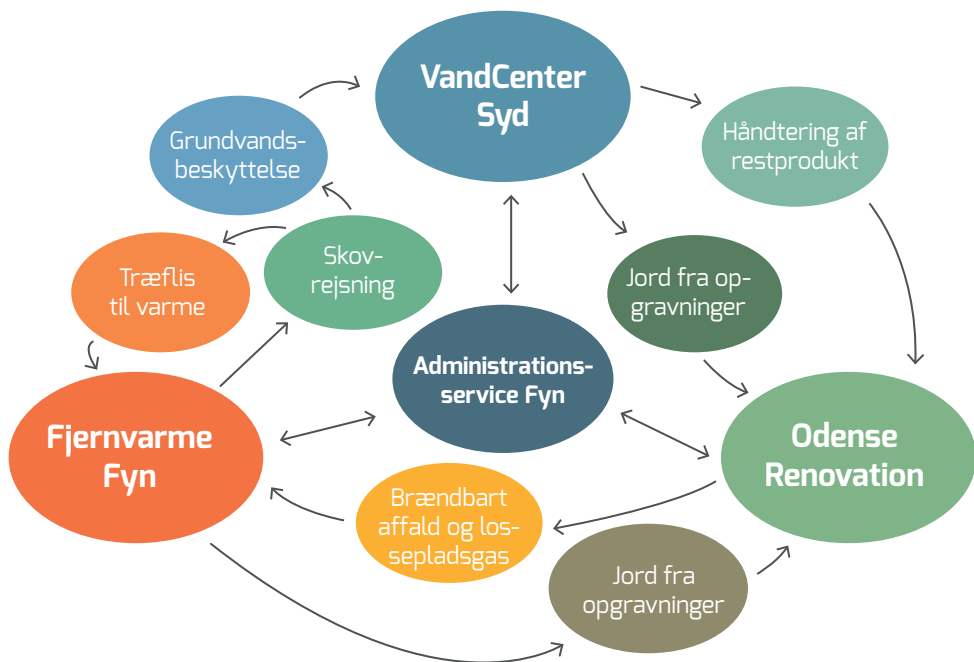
VandCenter Syd

Håndtering af restprodukt

Grundvandsbeskyttelse

Skovrejsning

Træflis til varme

Jord fra opgravninger

Administrationsservice Fyn

Fjernvarme Fyn

Odense Renovation

Brændbart affald og lossepladsgas

Jord fra opgravninger